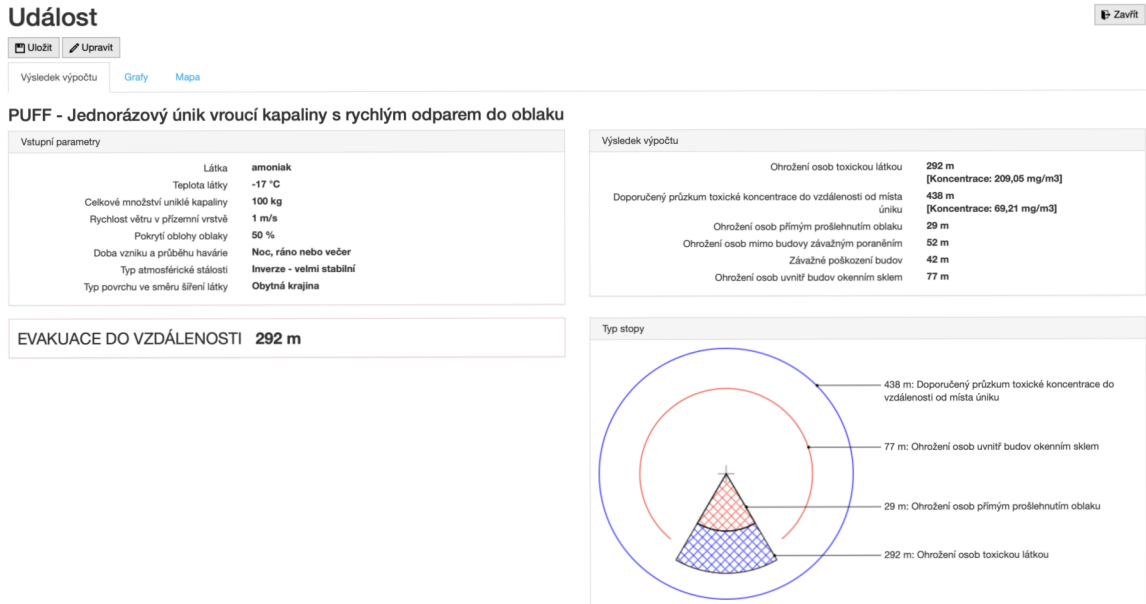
Událost

Zavřít

Uložit Upravit

Výsledek výpočtu Grafy Mapa

PUFF - Jednorázový únik vroucí kapaliny s rychlým odparem do oblaku

Vstupní parametry

| | |
|---|---|
| Látka | amoniak |
| Teplota látky | -17 °C |
| Celkové množství uniklé kapaliny | 100 kg |
| Rychlost větru v přízemní vrstvě | 1 m/s |
| Pokrytí oblohy oblaky | 50 % |
| Doba vzniku a průběhu havárie | Noc, ráno nebo večer |
| Typ atmosférické stálosti | Inverze - velmi stabilní |
| Typ povrchu ve směru šíření látky | Obytná krajina |

EVAKUACE DO VZDÁLENOSTI 292 m

Výsledek výpočtu

| | |
|---|---|
| Ohrožení osob toxickou látkou | 292 m [Koncentrace: 209,05 mg/m3] |
| Doporučený průzkum toxické koncentrace do vzdálenosti od místa úniku | 438 m [Koncentrace: 69,21 mg/m3] |
| Ohrožení osob přímým prošlehnutím oblaku | 29 m |
| Ohrožení osob mimo budovy závažným poraněním | 52 m |
| Závažné poškození budov | 42 m |
| Ohrožení osob uvnitř budov okenním sklem | 77 m |

Typ stopy

438 m: Doporučený průzkum toxické koncentrace do vzdálenosti od místa úniku

77 m: Ohrožení osob uvnitř budov okenním sklem

29 m: Ohrožení osob přímým prošlehnutím oblaku

292 m: Ohrožení osob toxickou látkou